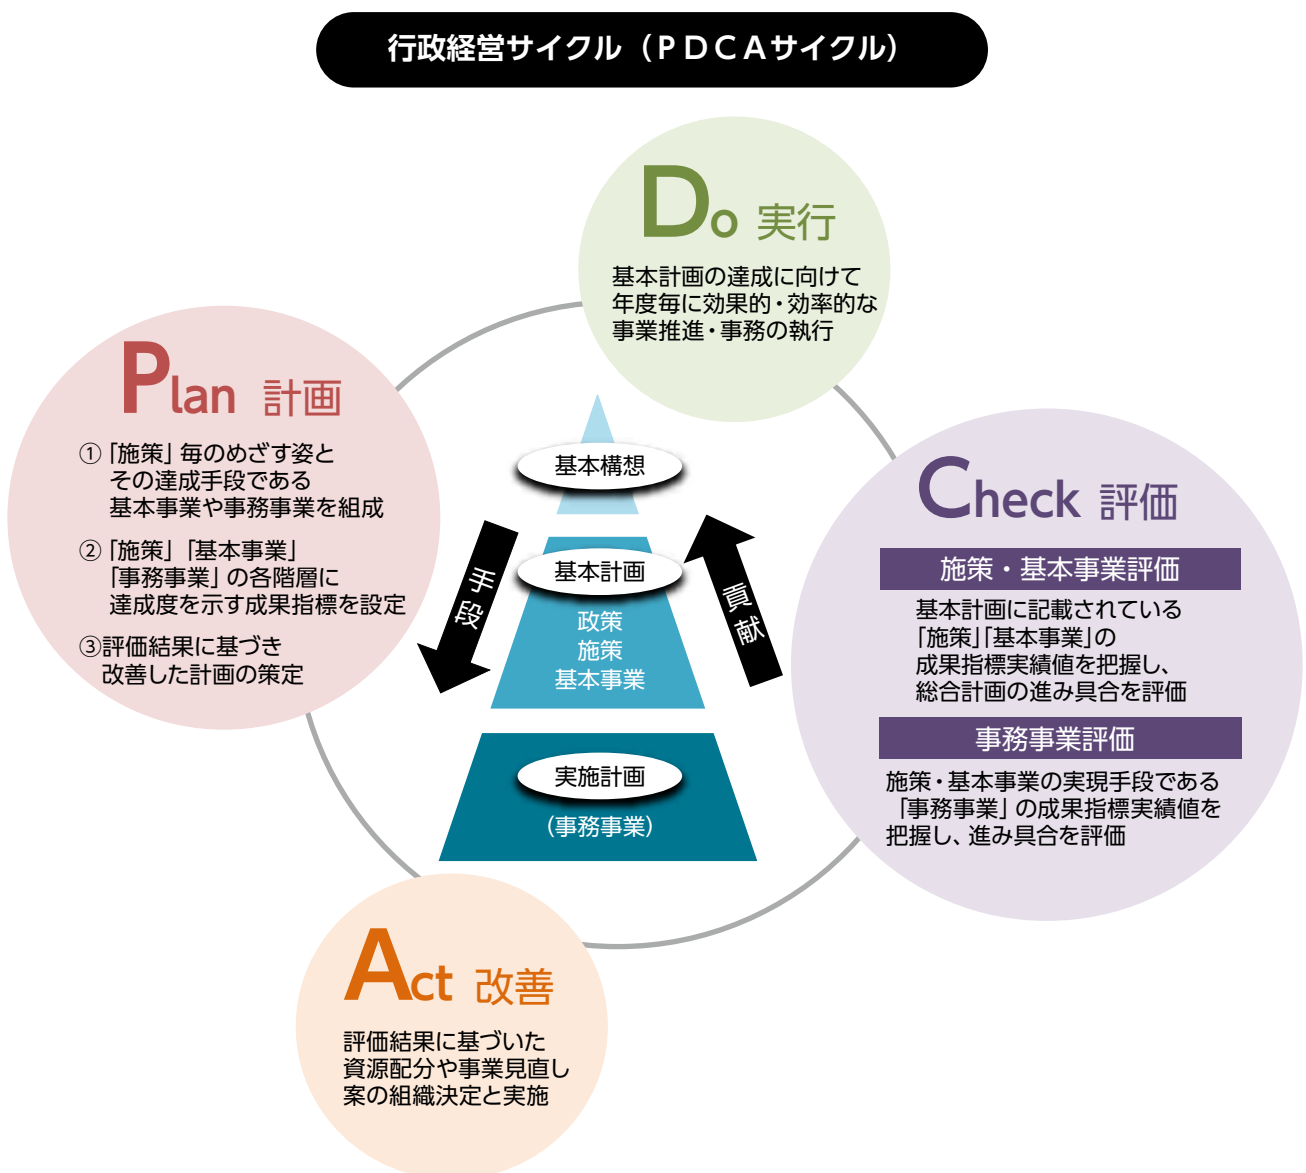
行政経営サイクル（ＰＤＣＡサイクル）

Do 実行

基本計画の達成に向けて年度毎に効果的・効率的な事業推進・事務の執行

Plan 計画

①「施策」毎のめざす姿とその達成手段である基本事業や事務事業を組成

②「施策」「基本事業」「事務事業」の各階層に達成度を示す成果指標を設定

③評価結果に基づき改善した計画の策定

基本構想

手段

基本計画

政策
施策
基本事業

貢献

実施計画

（事務事業）

Check 評価

施策・基本事業評価

基本計画に記載されている「施策」「基本事業」の成果指標実績値を把握し、総合計画の進み具合を評価

事務事業評価

施策・基本事業の実現手段である「事務事業」の成果指標実績値を把握し、進み具合を評価

Act 改善

評価結果に基づいた資源配分や事業見直し案の組織決定と実施